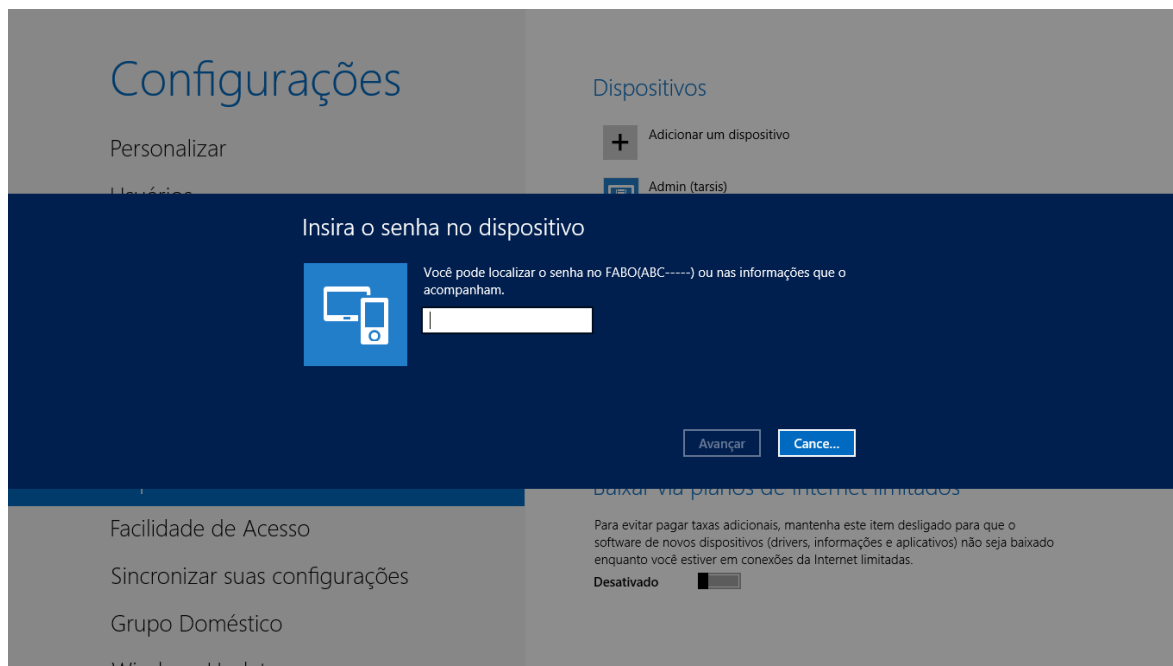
Configurações

Personalizar

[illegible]

Dispositivos

Adicionar um dispositivo

Admin (tarsis)

Insira o senha no dispositivo

Você pode localizar o senha no FABO(ABC-----) ou nas informações que o acompanham.

Avançar

Cance...

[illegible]

Baixar via planos de Internet limitados

Para evitar pagar taxas adicionais, mantenha este item desligado para que o software de novos dispositivos (drivers, informações e aplicativos) não seja baixado enquanto você estiver em conexões da Internet limitadas.

Desativado

Facilidade de Acesso

Sincronizar suas configurações

Grupo Doméstico

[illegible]